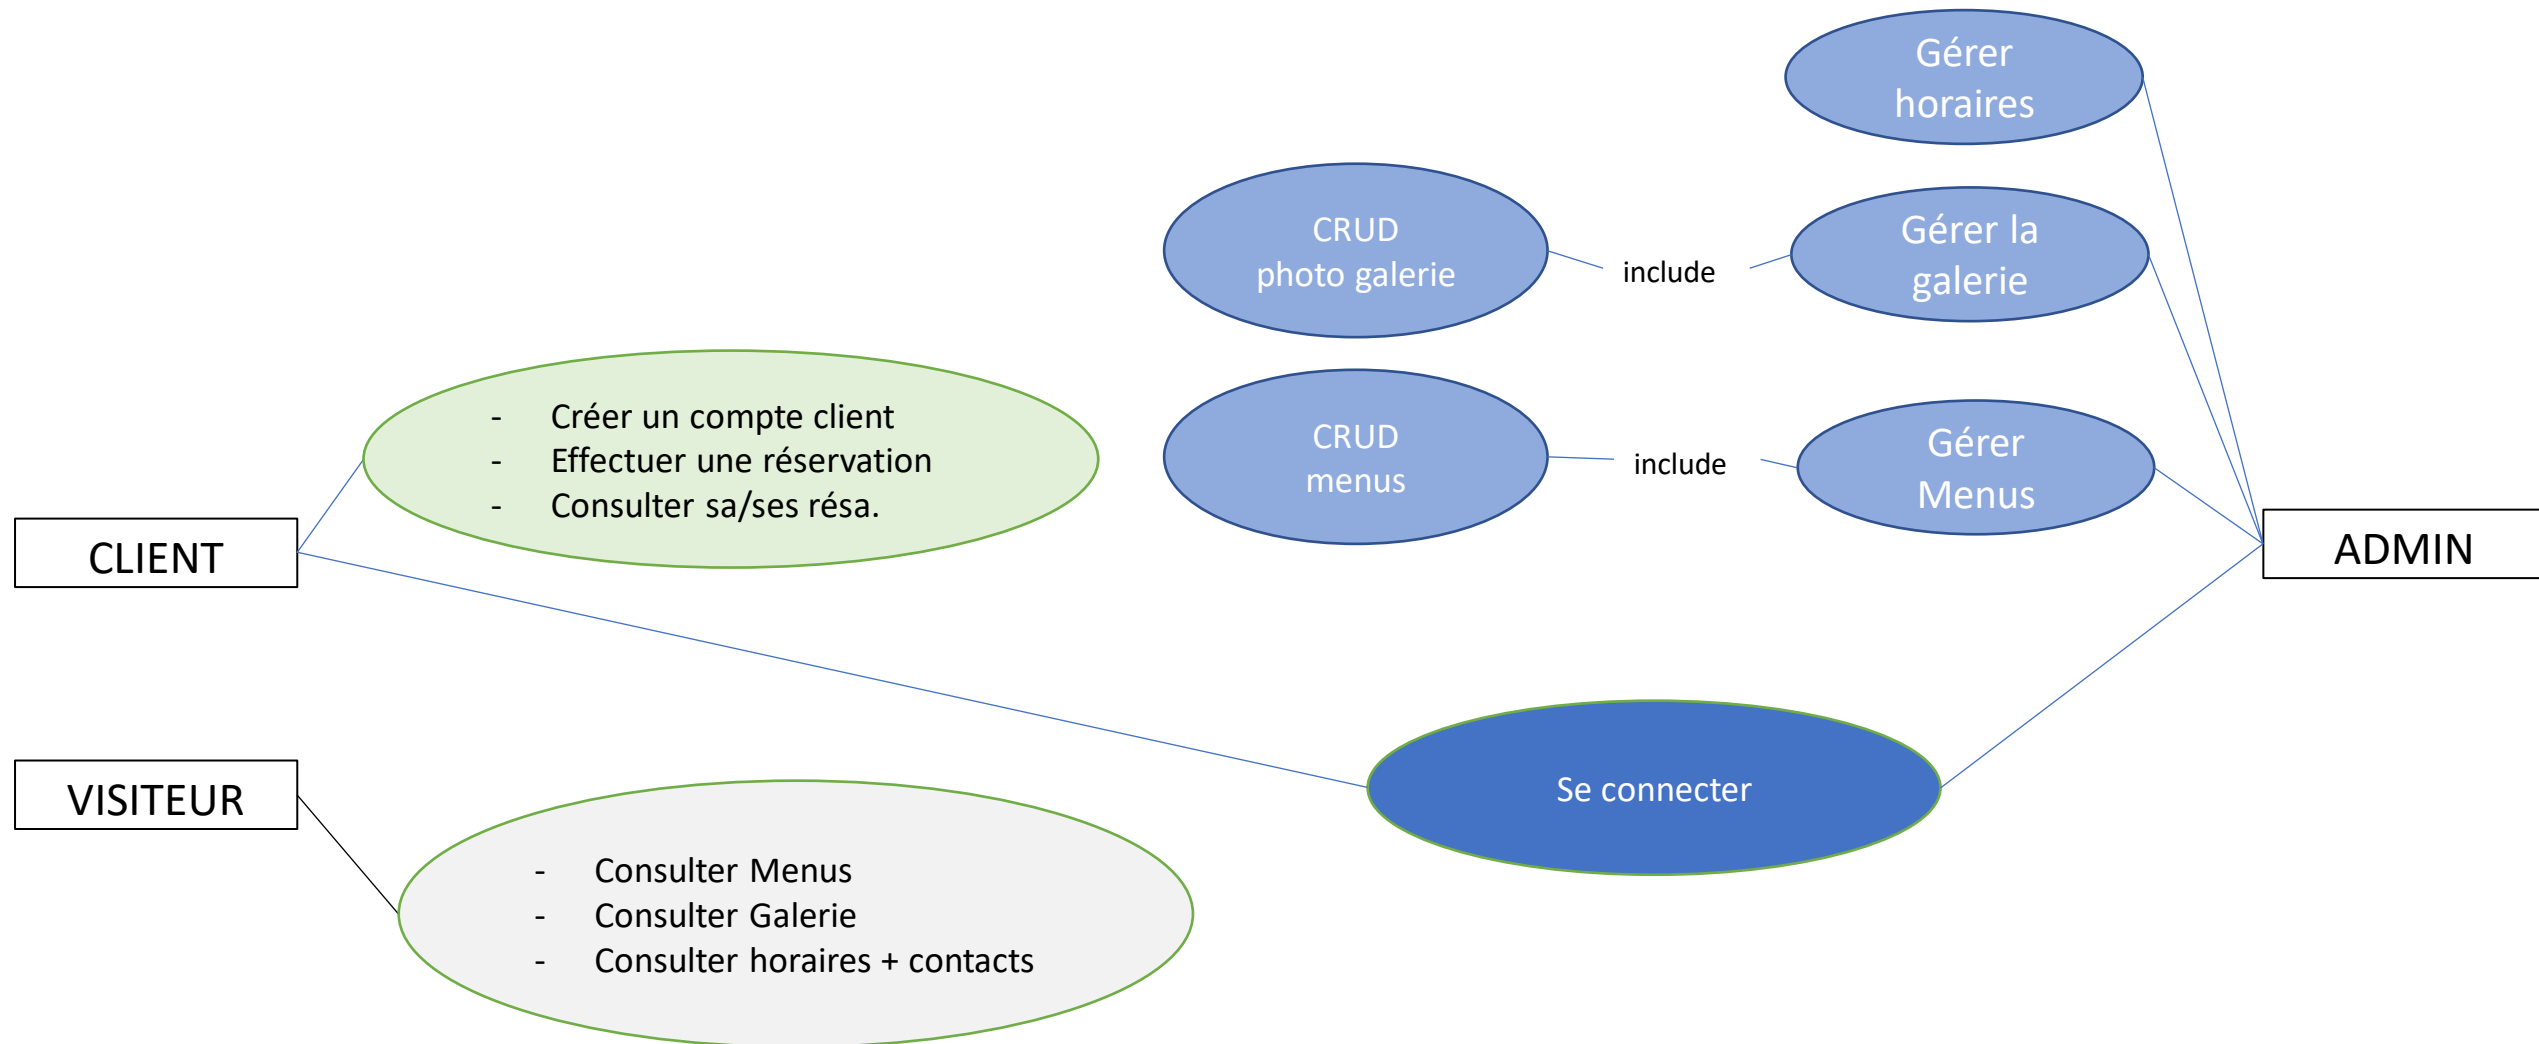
Gérer horaires

CRUD photo galerie

include

Gérer la galerie

- Créer un compte client
- Effectuer une réservation
- Consulter sa/ses résa.

CRUD menus

include

Gérer Menus

CLIENT

ADMIN

Se connecter

VISITEUR

- Consulter Menus
- Consulter Galerie
- Consulter horaires + contacts